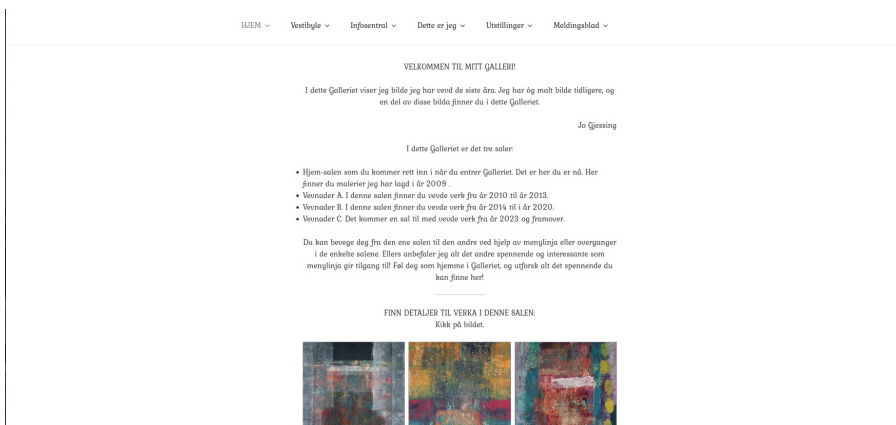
HJEM ⌄ Vestibyle ⌄ Infosentral ⌄ Dette er jeg ⌄ Utstillinger ⌄ Meldingsblad ⌄

VELKOMMEN TIL MITT GALLERI!

I dette Galleriet viser jeg bilde jeg har vevd de siste åra. Jeg har òg malt bilde tidligere, og en del av disse bilda finner du i dette Galleriet.

Jo Gjessing

I dette Galleriet er det tre saler:

- Hjem-salen som du kommer rett inn i når du entrer Galleriet. Det er her du er nå. Her finner du malerier jeg har lagd i år 2009 .
- Vevnader A. I denne salen finner du vevde verk fra år 2010 til år 2013.
- Vevnader B. I denne salen finner du vevde verk fra år 2014 til i år 2020.
- Vevnader C. Det kommer en sal til med vevde verk fra år 2023 og framover.

Du kan bevege deg fra den ene salen til den andre ved hjelp av menylinja eller overganger i de enkelte salene. Ellers anbefaler jeg alt det andre spennende og interessante som menylinja gir tilgang til! Føl deg som hjemme i Galleriet, og utforsk alt det spennende du kan finne her!

FINN DETALJER TIL VERKA I DENNE SALEN:
Kikk på bildet.